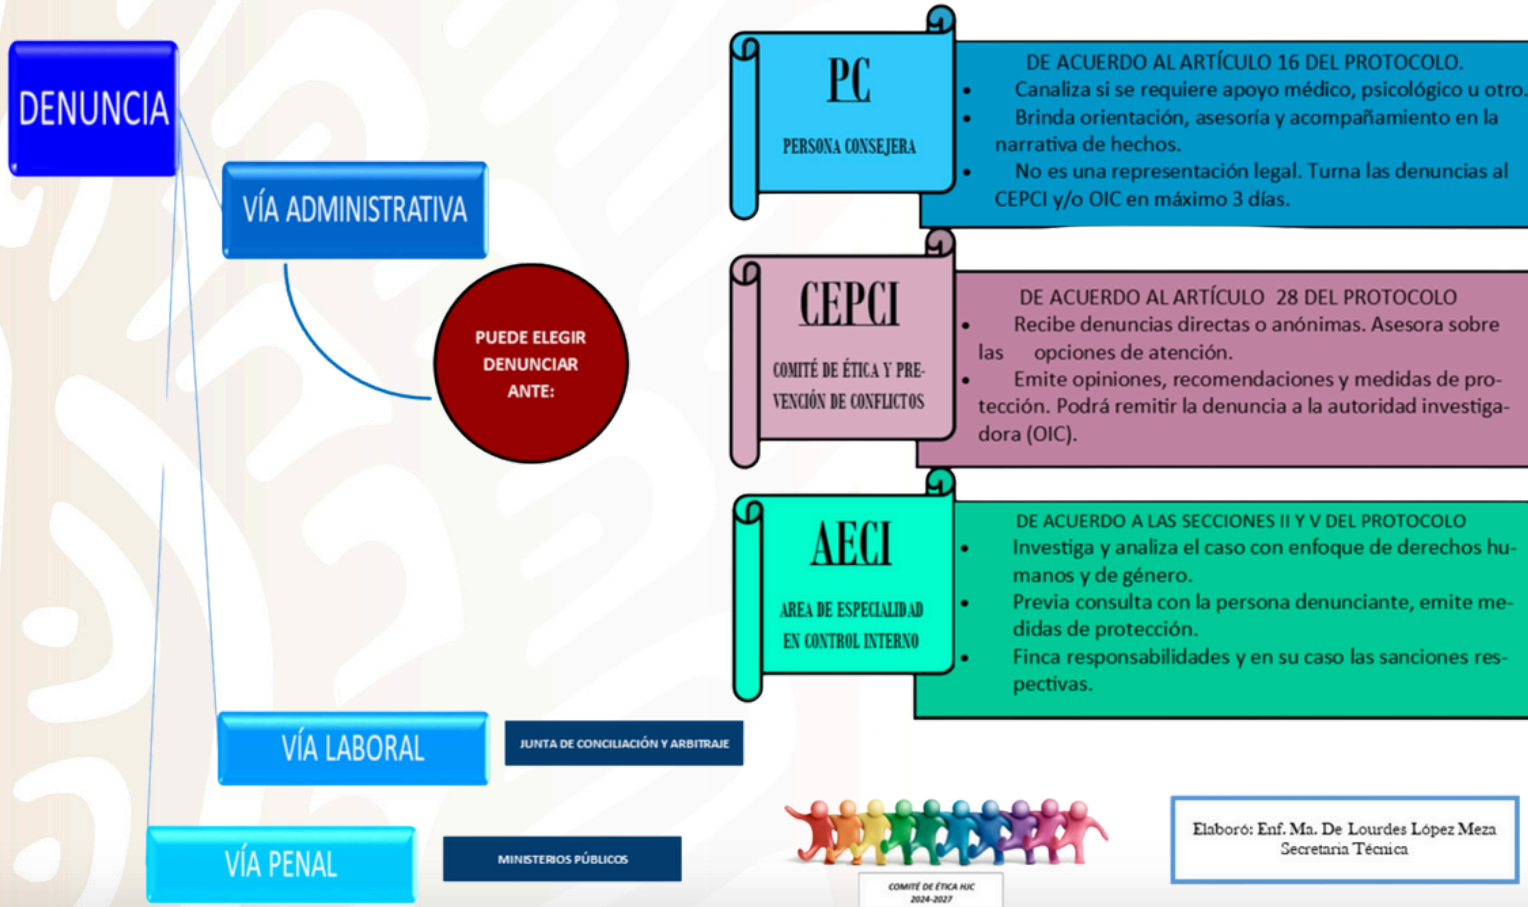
DENUNCIA

VÍA ADMINISTRATIVA

PUEDE ELEGIR DENUNCIAR ANTE:

PC
PERSONA CONSEJERA

DE ACUERDO AL ARTÍCULO 16 DEL PROTOCOLO.
- Canaliza si se requiere apoyo médico, psicológico u otro.
- Brinda orientación, asesoría y acompañamiento en la narrativa de hechos.
- No es una representación legal. Turna las denuncias al CEPCI y/o OIC en máximo 3 días.

CEPCI
COMITÉ DE ÉTICA Y PREVENCIÓN DE CONFLICTOS

DE ACUERDO AL ARTÍCULO 28 DEL PROTOCOLO
- Recibe denuncias directas o anónimas. Asesora sobre las opciones de atención.
- Emite opiniones, recomendaciones y medidas de protección. Podrá remitir la denuncia a la autoridad investigadora (OIC).

AECI
AREA DE ESPECIALIDAD EN CONTROL INTERNO

DE ACUERDO A LAS SECCIONES II Y V DEL PROTOCOLO
- Investiga y analiza el caso con enfoque de derechos humanos y de género.
- Previa consulta con la persona denunciante, emite medidas de protección.
- Finca responsabilidades y en su caso las sanciones respectivas.

VÍA LABORAL

JUNTA DE CONCILIACIÓN Y ARBITRAJE

VÍA PENAL

MINISTERIOS PÚBLICOS

COMITÉ DE ÉTICA HJC
2024-2027

Elaboró: Enf. Ma. De Lourdes López Meza
Secretaria Técnica